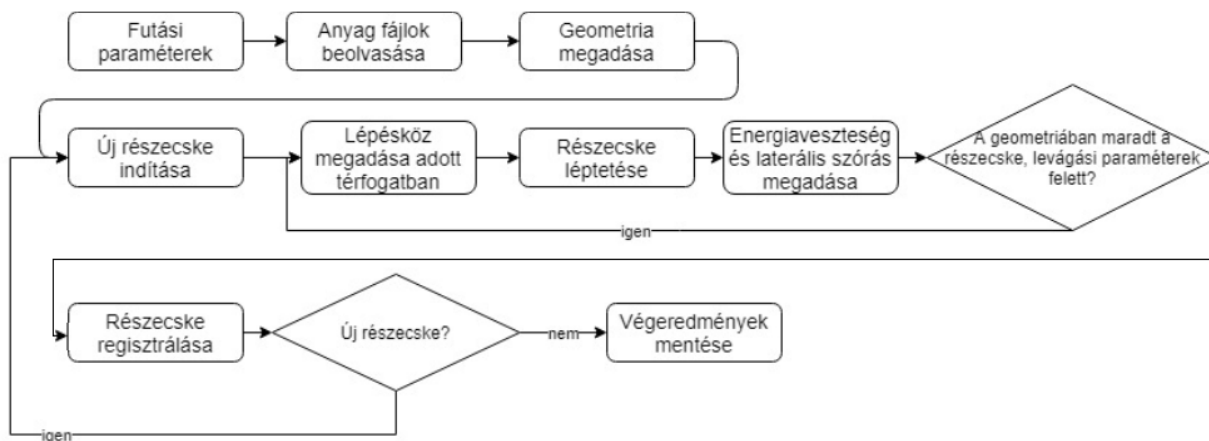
Futási paraméterek

Anyag fájlok beolvasása

Geometria megadása

Új részecske indítása

Lépésköz megadása adott térfogatban

Részecske léptetése

Energiaveszteség és laterális szórás megadása

A geometriában maradt a részecske, levágási paraméterek felett?

igen

Részecske regisztrálása

Új részecske?

nem

Végeredmények mentése

igen